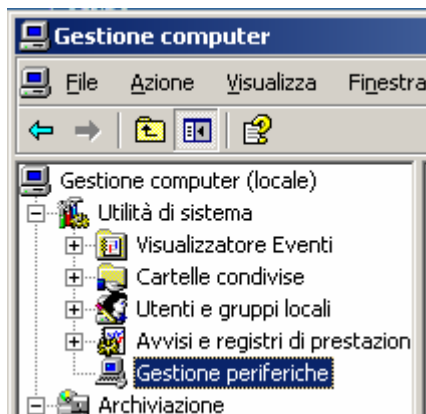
Gestione computer

File Azione Visualizza Finestra

Gestione computer (locale)
Utilità di sistema
Visualizzatore Eventi
Cartelle condivise
Utenti e gruppi locali
Avvisi e registri di prestazion
Gestione periferiche
Archiviazione